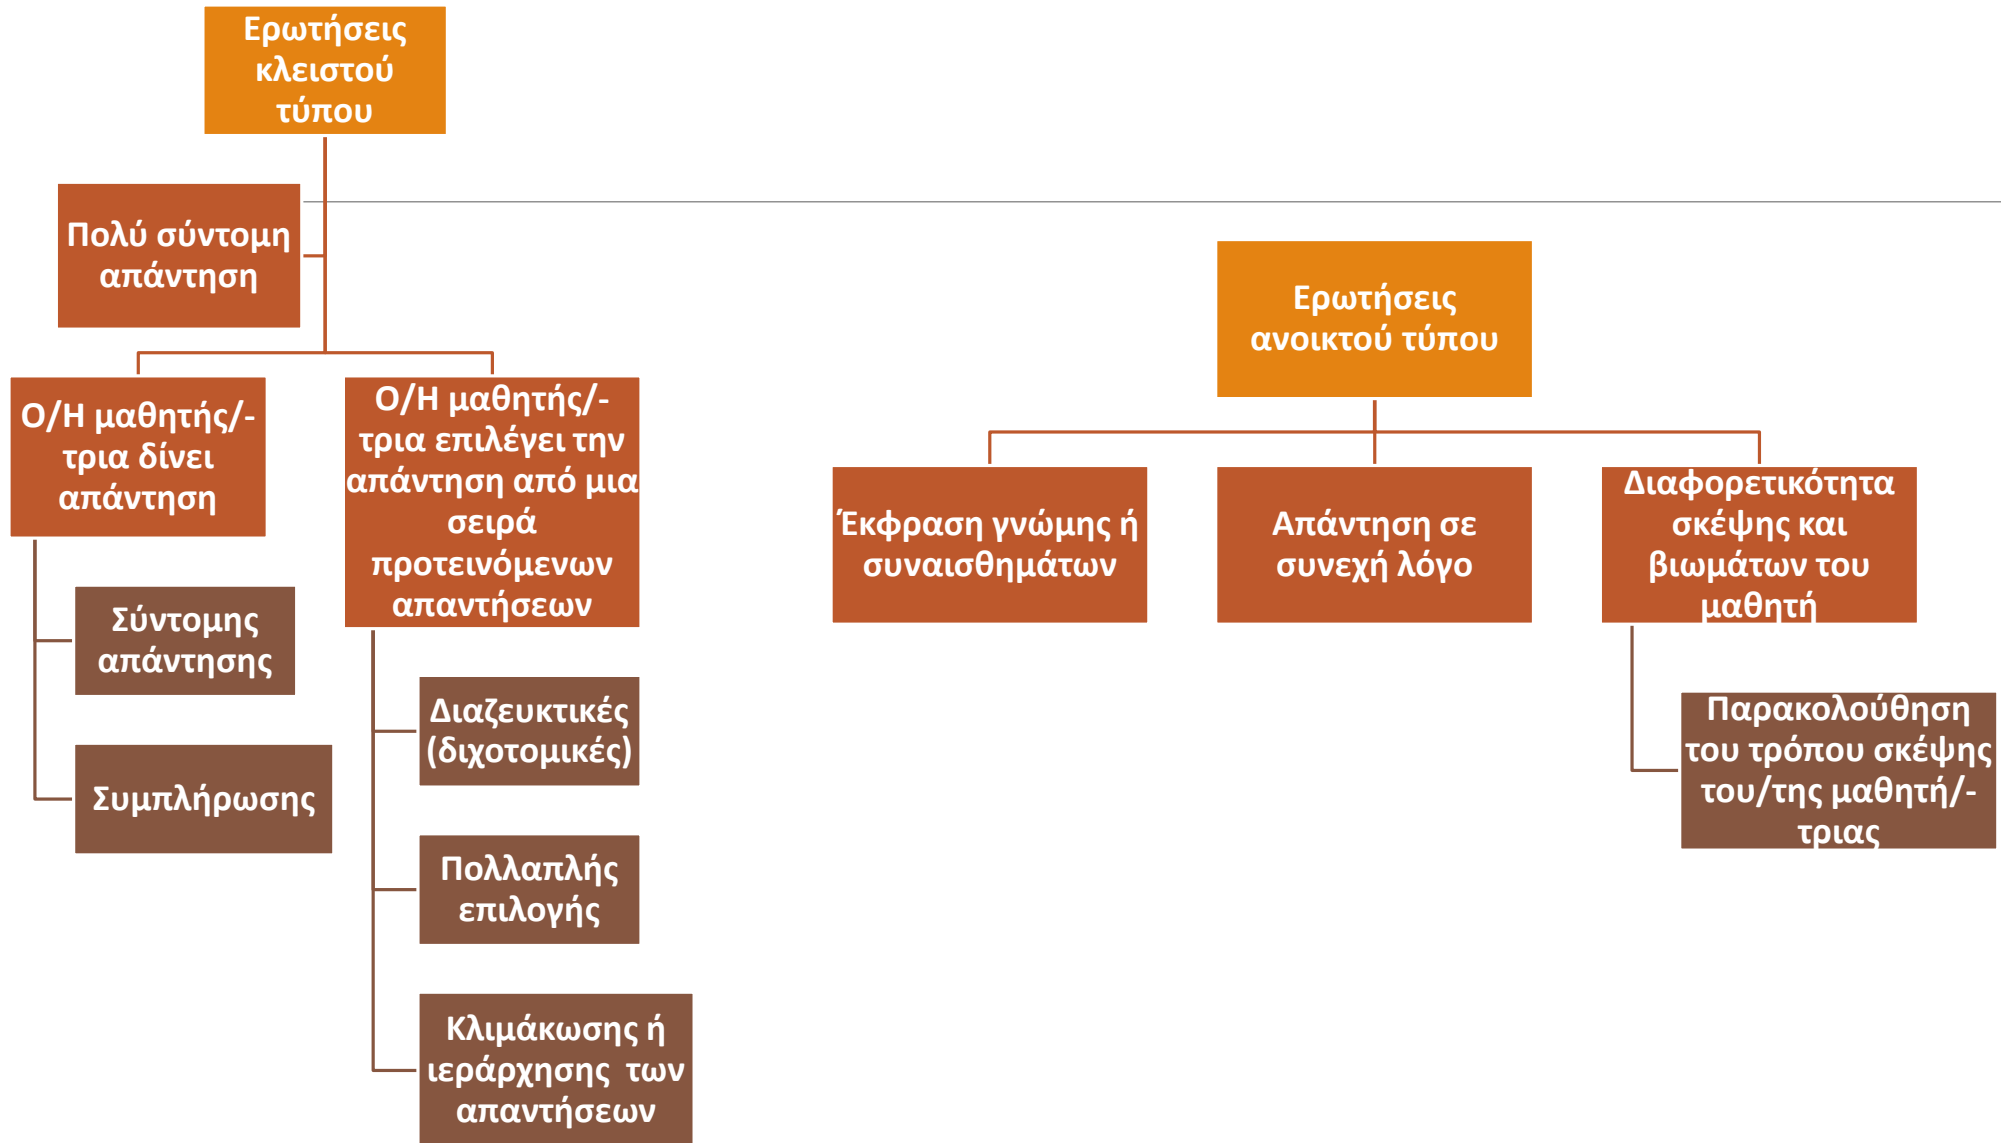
Ερωτήσεις κλειστού τύπου

Πολύ σύντομη απάντηση

Ο/Η μαθητής/-τρια δίνει απάντηση

Σύντομης απάντησης

Συμπλήρωσης

Ο/Η μαθητής/-τρια επιλέγει την απάντηση από μια σειρά προτεινόμενων απαντήσεων

Διαζευκτικές (διχοτομικές)

Πολλαπλής επιλογής

Κλιμάκωσης ή ιεράρχησης των απαντήσεων

Ερωτήσεις ανοικτού τύπου

Έκφραση γνώμης ή συναισθημάτων

Απάντηση σε συνεχή λόγο

Διαφορετικότητα σκέψης και βιωμάτων του μαθητή

Παρακολούθηση του τρόπου σκέψης του/της μαθητή/-τριας